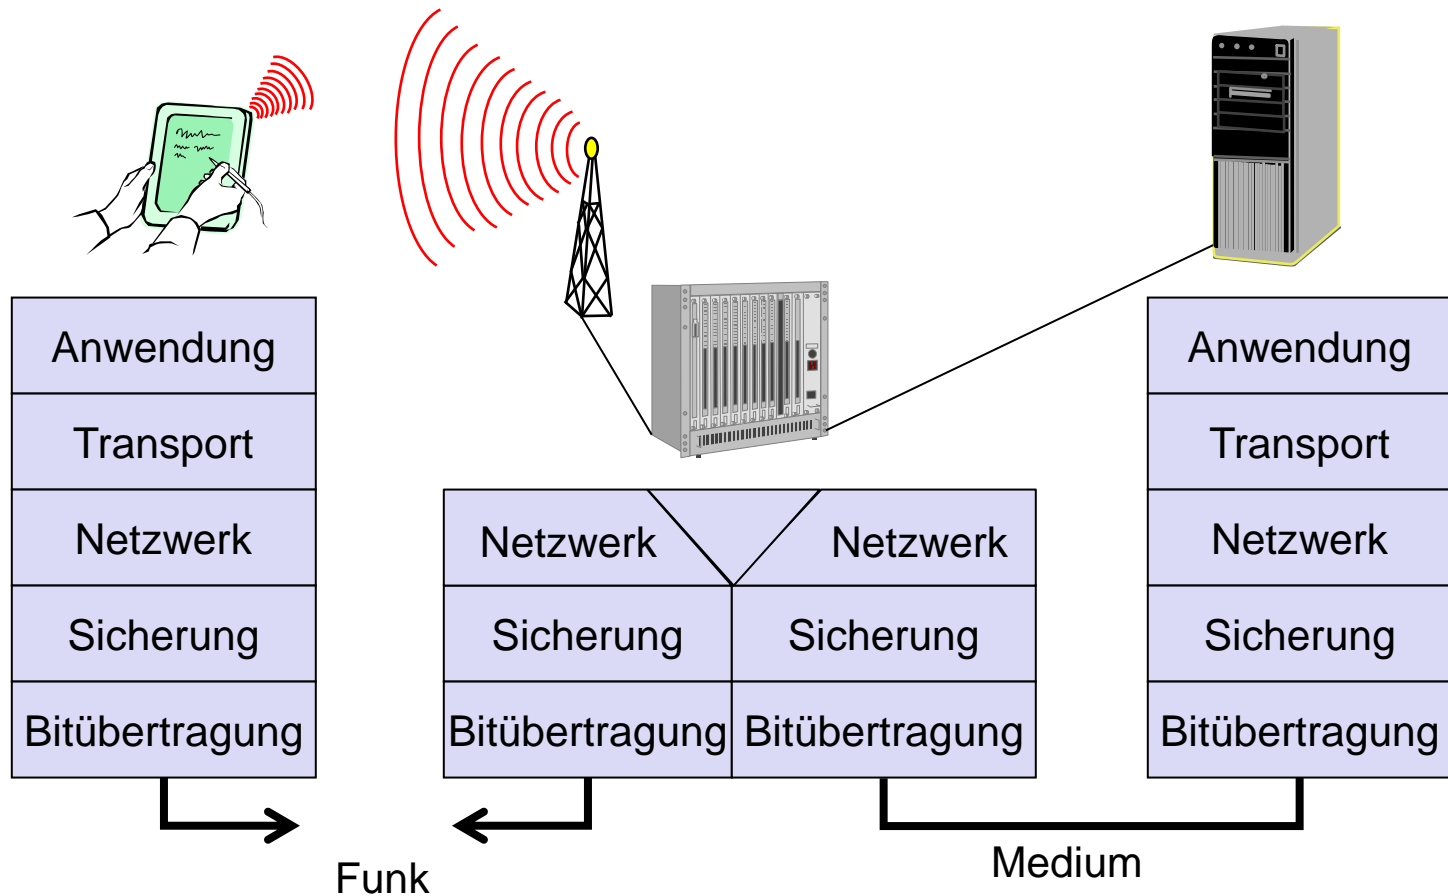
| Anwendung |
|---|
| Transport |
| Netzwerk |
| Sicherung |
| Bitübertragung |

| Netzwerk | Netzwerk |
|---|---|
| Sicherung | Sicherung |
| Bitübertragung | Bitübertragung |

| Anwendung |
|---|
| Transport |
| Netzwerk |
| Sicherung |
| Bitübertragung |

Funk

Medium